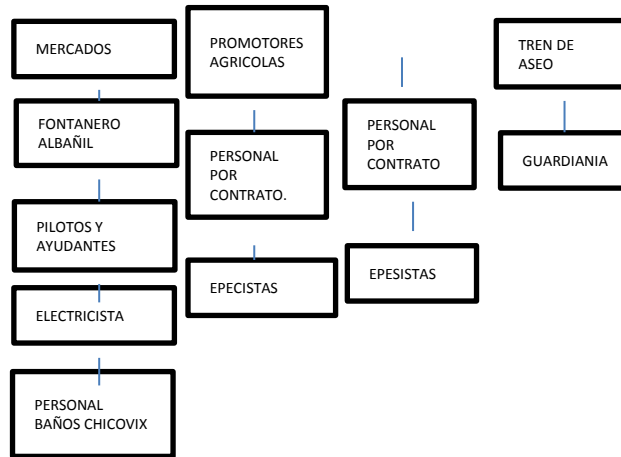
MERCADOS

FONTANERO
ALBAÑIL

PILOTOS Y
AYUDANTES

ELECTRICISTA

PERSONAL
BAÑOS CHICOVIX

PROMOTORES
AGRICOLAS

PERSONAL
POR
CONTRATO.

EPECISTAS

PERSONAL
POR
CONTRATO

EPESISTAS

TREN DE
ASEO

GUARDIANIA